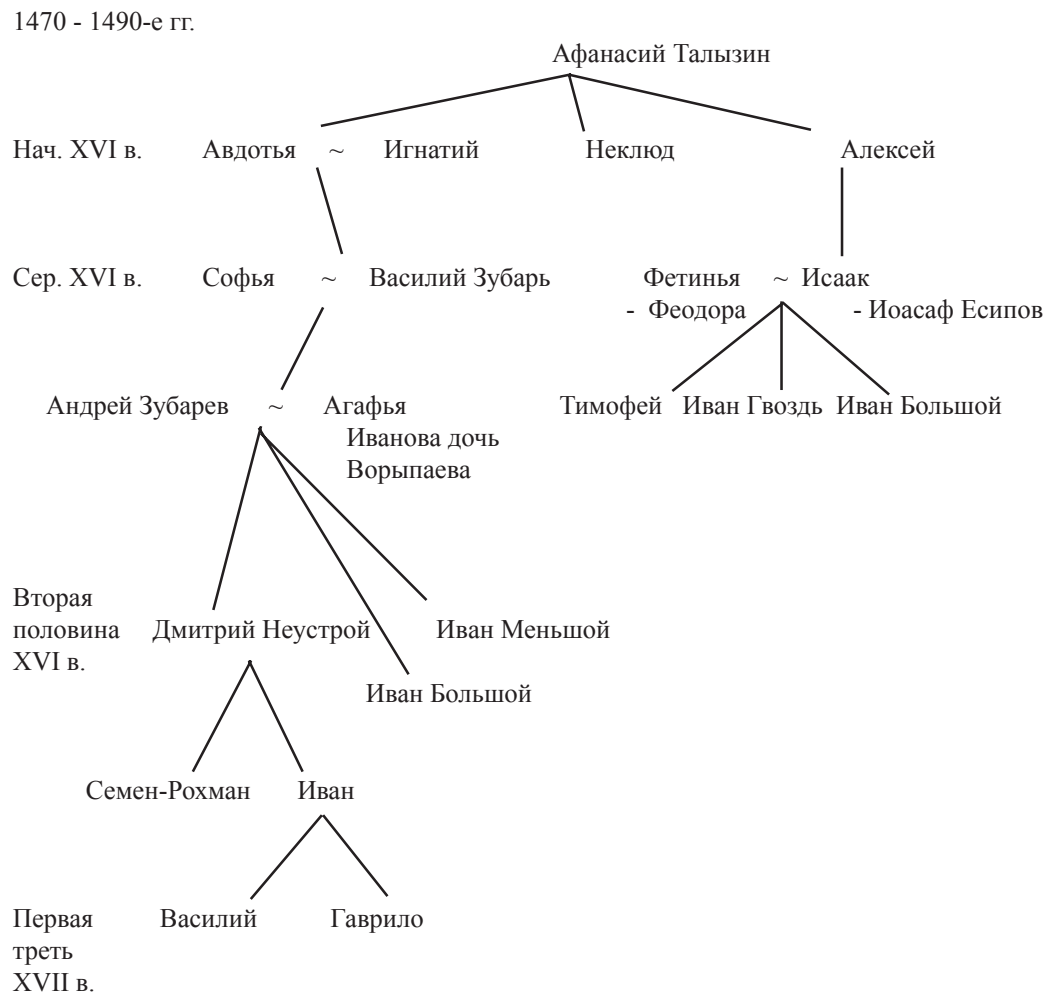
1470 - 1490-е гг.

Афанасий Талызин

Нач. XVI в. Авдотья ~ Игнатий Неклюд Алексей

Сер. XVI в. Софья ~ Василий Зубарь Фетинья ~ Исаак
- Феодора - Иоасаф Есипов

Андрей Зубарев ~ Агафья Иванова дочь Ворыпаева

Тимофей Иван Гвоздь Иван Большой

Вторая половина XVI в. Дмитрий Неустрой Иван Меньшой
Иван Большой

Семен-Рохман Иван

Первая треть XVII в. Василий Гаврило